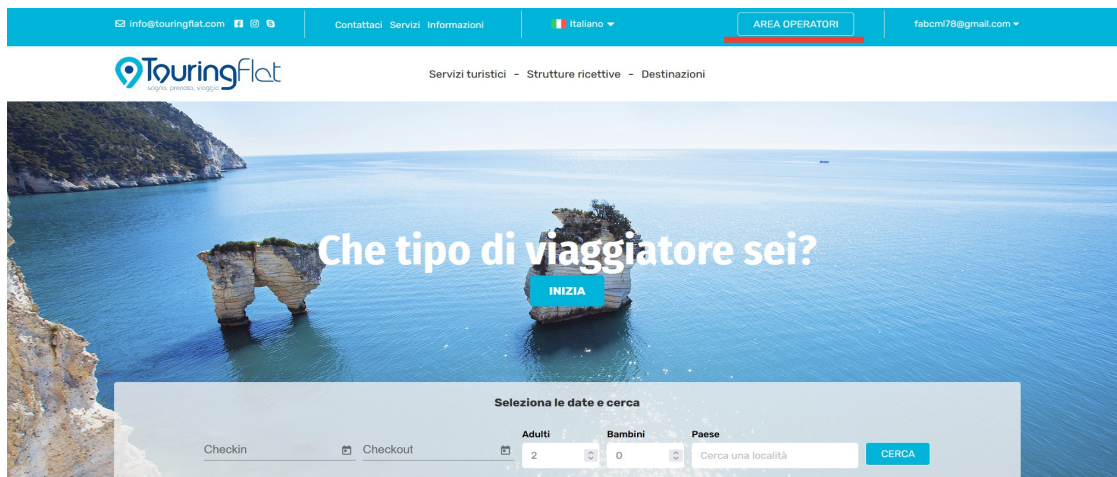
info@touringflat.com Contattaci Servizi Informazioni Italiano AREA OPERATORI fabcml78@gmail.com

TouringFlat
sogna, prenota, viaggia

Servizi turistici - Strutture ricettive - Destinazioni

Che tipo di viaggiatore sei?

INIZIA

Seleziona le date e cerca

Checkin
Checkout
Adulti
2
Bambini
0
Paese
Cerca una località
CERCA